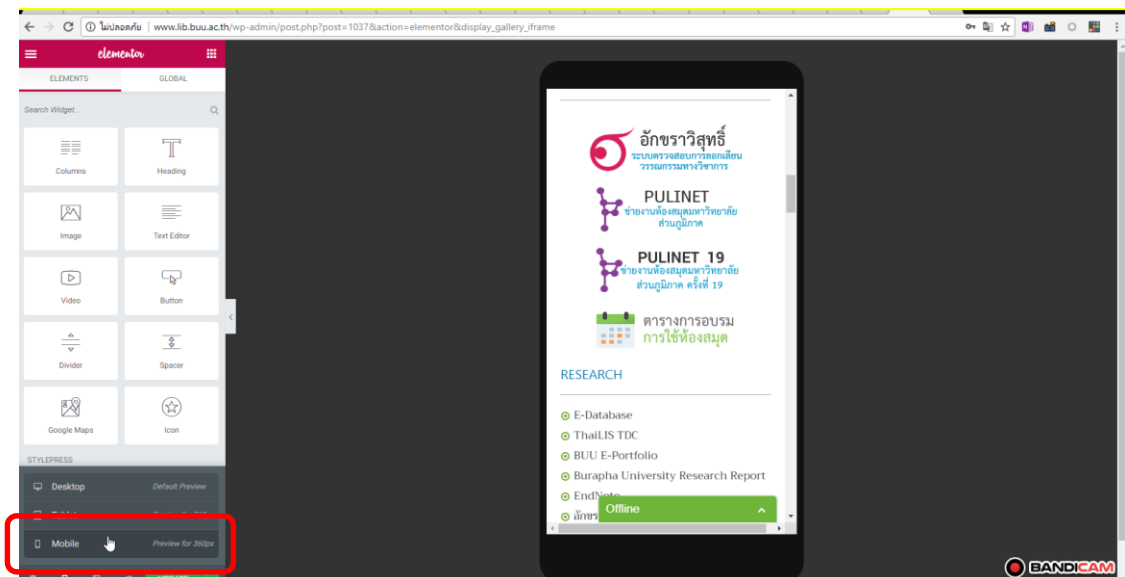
ไม่ปลอดภัย | www.lib.buu.ac.th/wp-admin/post.php?post=1037&action=elementor&display_gallery_iframe

elementor

ELEMENTS GLOBAL

Search Widget...

Columns
Heading
Image
Text Editor
Video
Button
Divider
Spacer
Google Maps
Icon

STYLEPRESS

Desktop Default Preview
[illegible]
Mobile Preview for 360px

อักขราวิสุทธิ์
ระบบตรวจสอบการลอกเลียนวรรณกรรมทางวิชาการ

PULINET
ข่ายงานห้องสมุดมหาวิทยาลัยส่วนภูมิภาค

PULINET 19
ข่ายงานห้องสมุดมหาวิทยาลัยส่วนภูมิภาค ครั้งที่ 19

ตารางการอบรม
การใช้ห้องสมุด

RESEARCH

E-Database
ThaiLIS TDC
BUU E-Portfolio
Burapha University Research Report
EndNote
อักขร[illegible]

Offline

BANDICAM